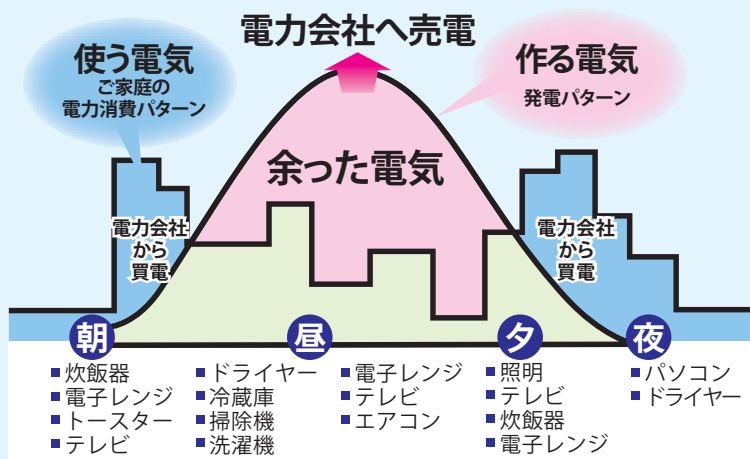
電力会社へ売電

使う電気
ご家庭の
電力消費パターン

作る電気
発電パターン

余った電気

電力会社
から
買電

電力会社
から
買電

朝

昼

夕

夜

炊飯器
電子レンジ
トースター
テレビ

ドライヤー
冷蔵庫
掃除機
洗濯機

電子レンジ
テレビ
エアコン

照明
テレビ
炊飯器
電子レンジ

パソコン
ドライヤー